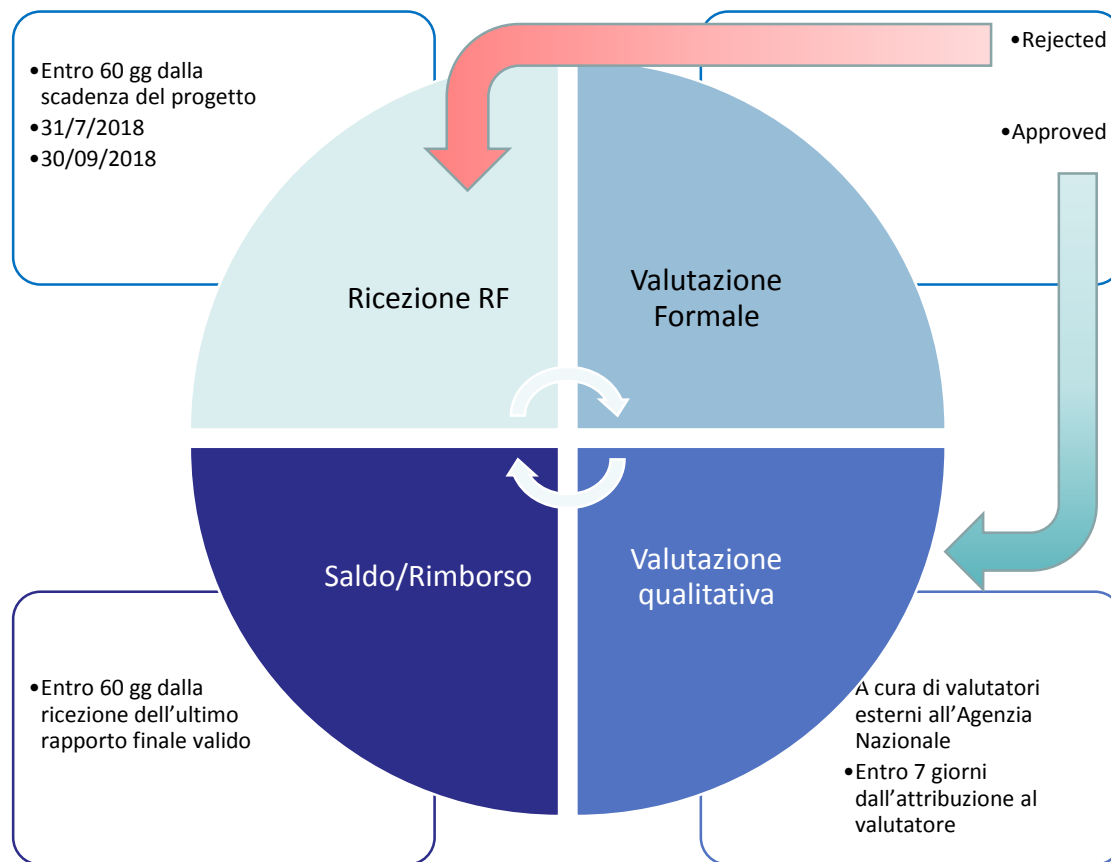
•Entro 60 gg dalla scadenza del progetto
•31/7/2018
•30/09/2018

•Rejected

•Approved

Ricezione RF

Valutazione Formale

Saldo/Rimborso

Valutazione qualitativa

•Entro 60 gg dalla ricezione dell'ultimo rapporto finale valido

A cura di valutatori esterni all'Agenzia Nazionale
•Entro 7 giorni dall'attribuzione al valutatore